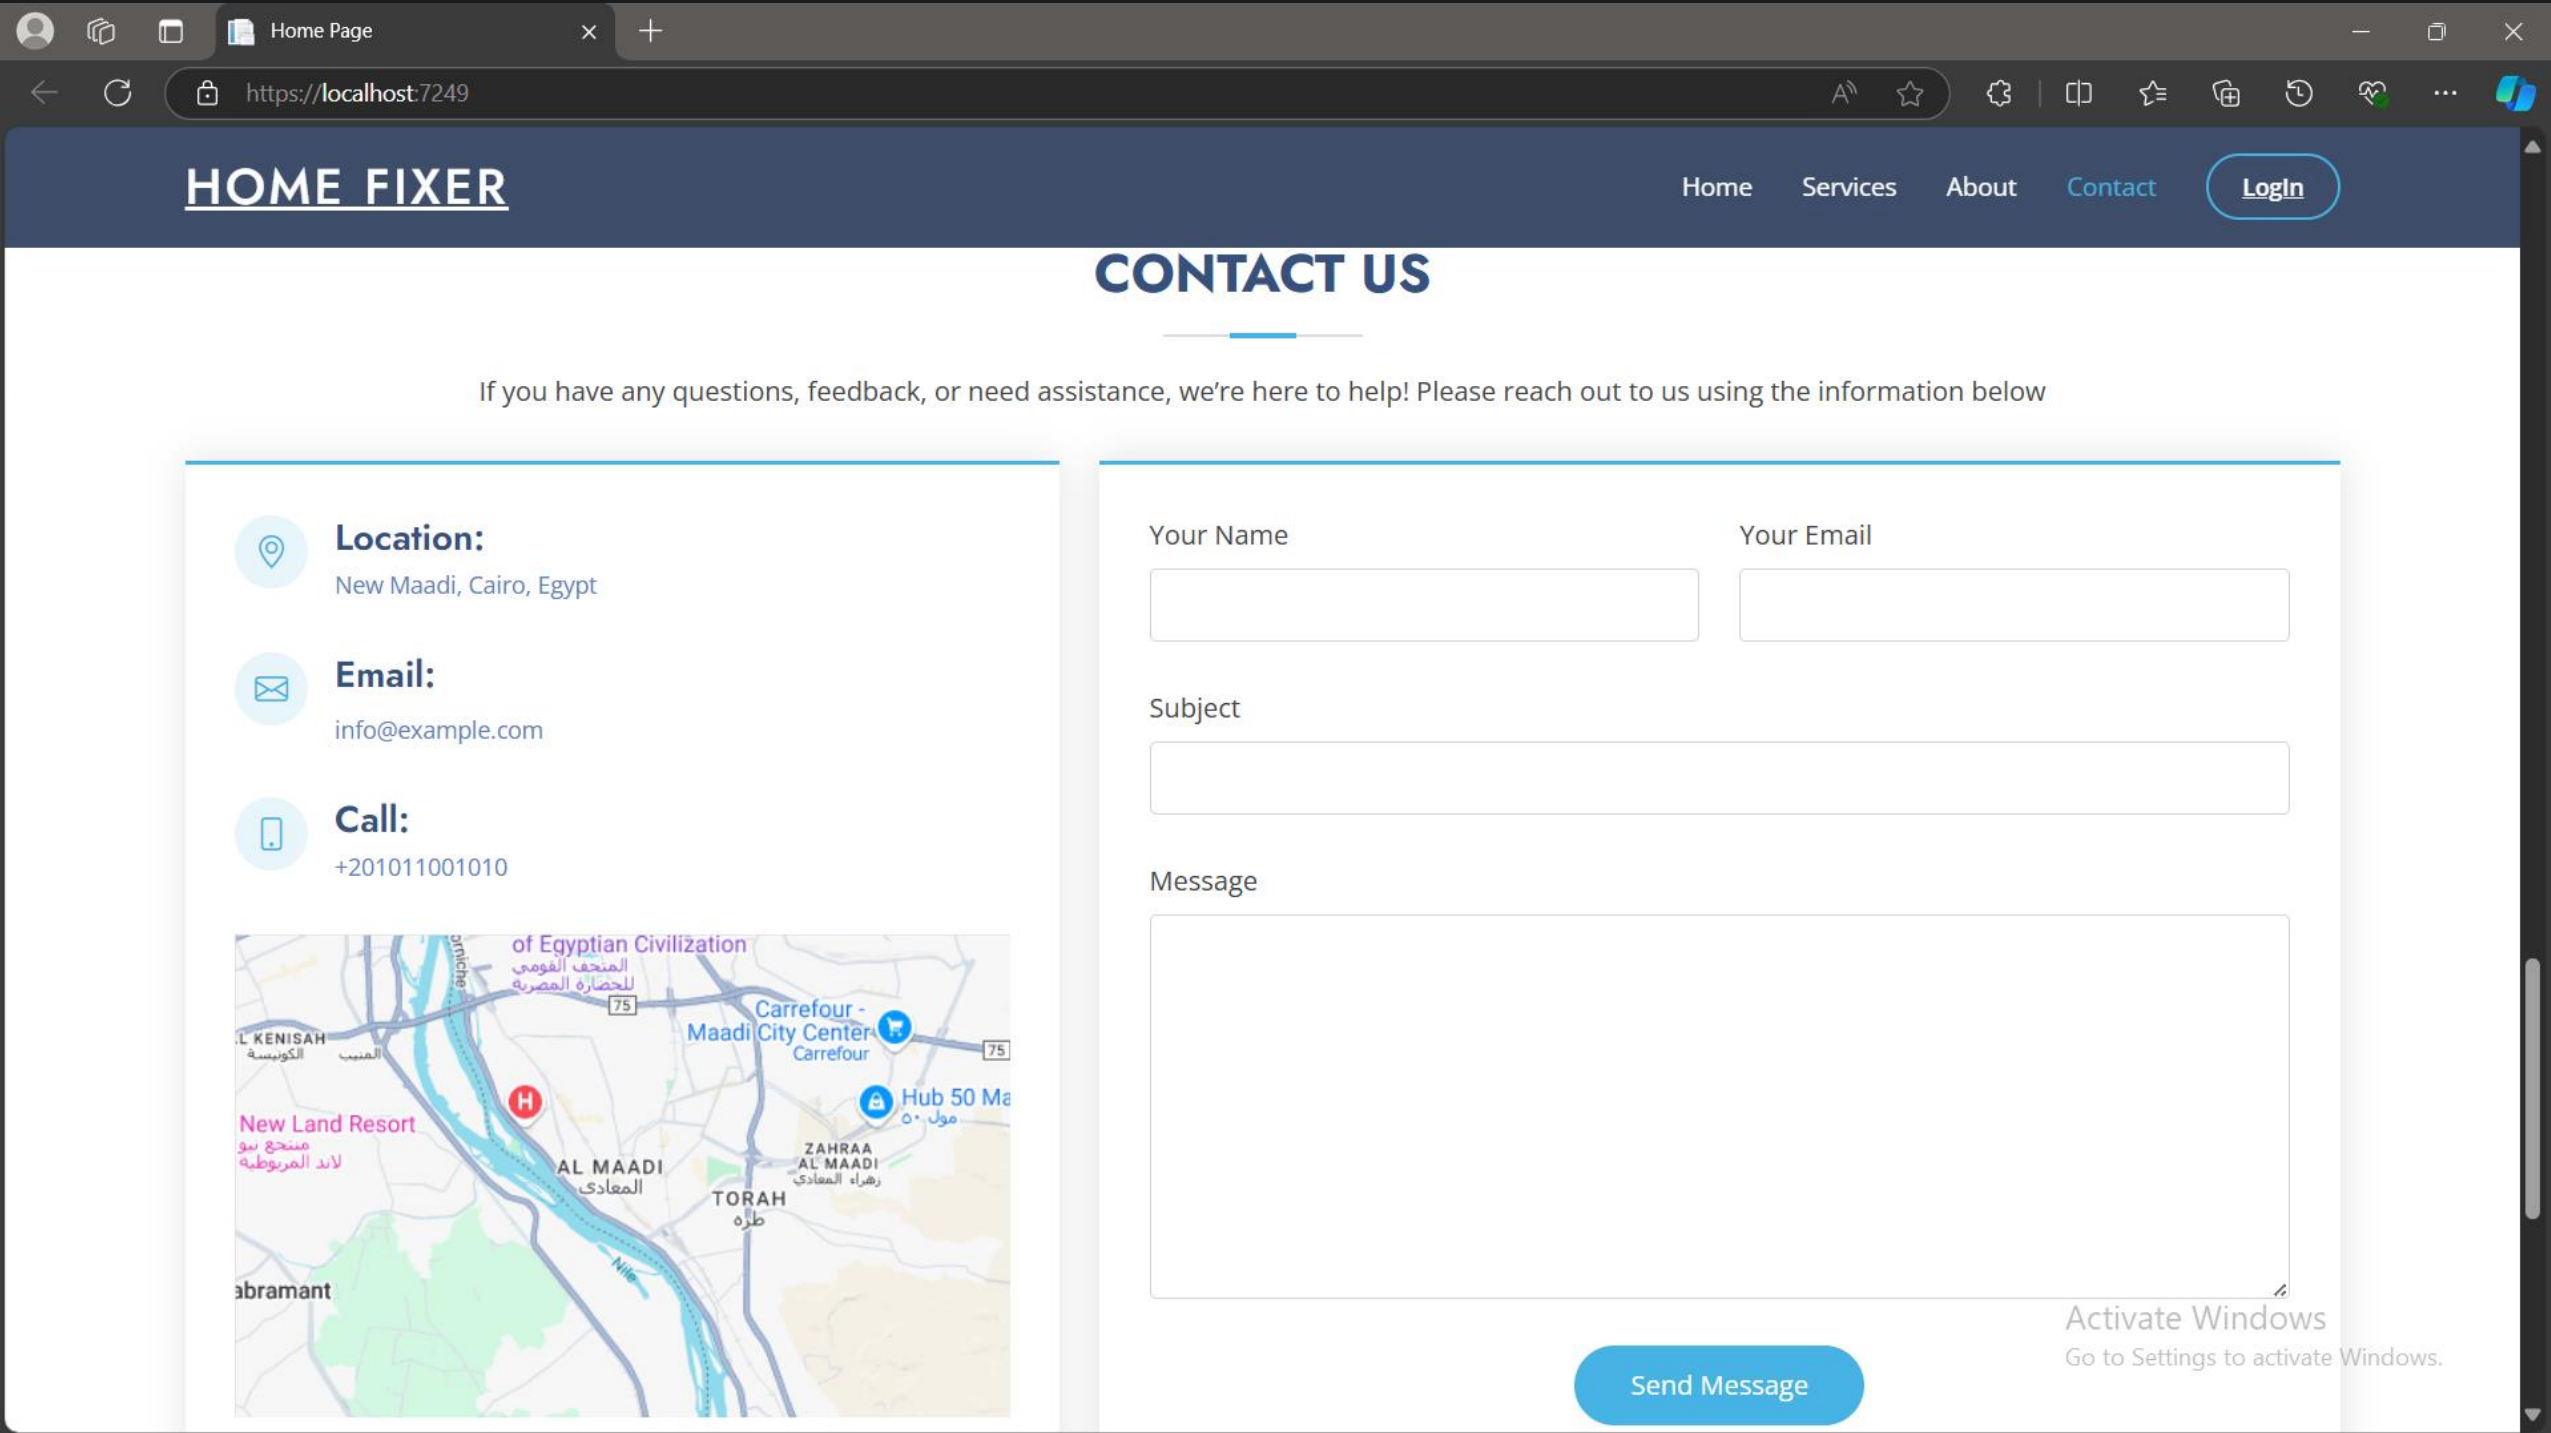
Home Page

https://localhost:7249

HOME FIXER

Home Services About Contact LogIn

CONTACT US

If you have any questions, feedback, or need assistance, we're here to help! Please reach out to us using the information below

Location:
New Maadi, Cairo, Egypt

Email:
info@example.com

Call:
+201011001010

of Egyptian Civilization
المتحف القومي للحضارة المصرية
75
Carrefour - Maadi City Center
Carrefour
75
L KENISAH
الكنيسة
المنيب
New Land Resort
منتجع نيو لاند المريوطية
Hub 50 Ma
مول ٥٠
ZAHRAA AL MAADI
زهراء المعادي
AL MAADI
المعادي
TORAH
طره
Nile
abramant

Your Name

Your Email

Subject

Message

Send Message

Activate Windows
Go to Settings to activate Windows.